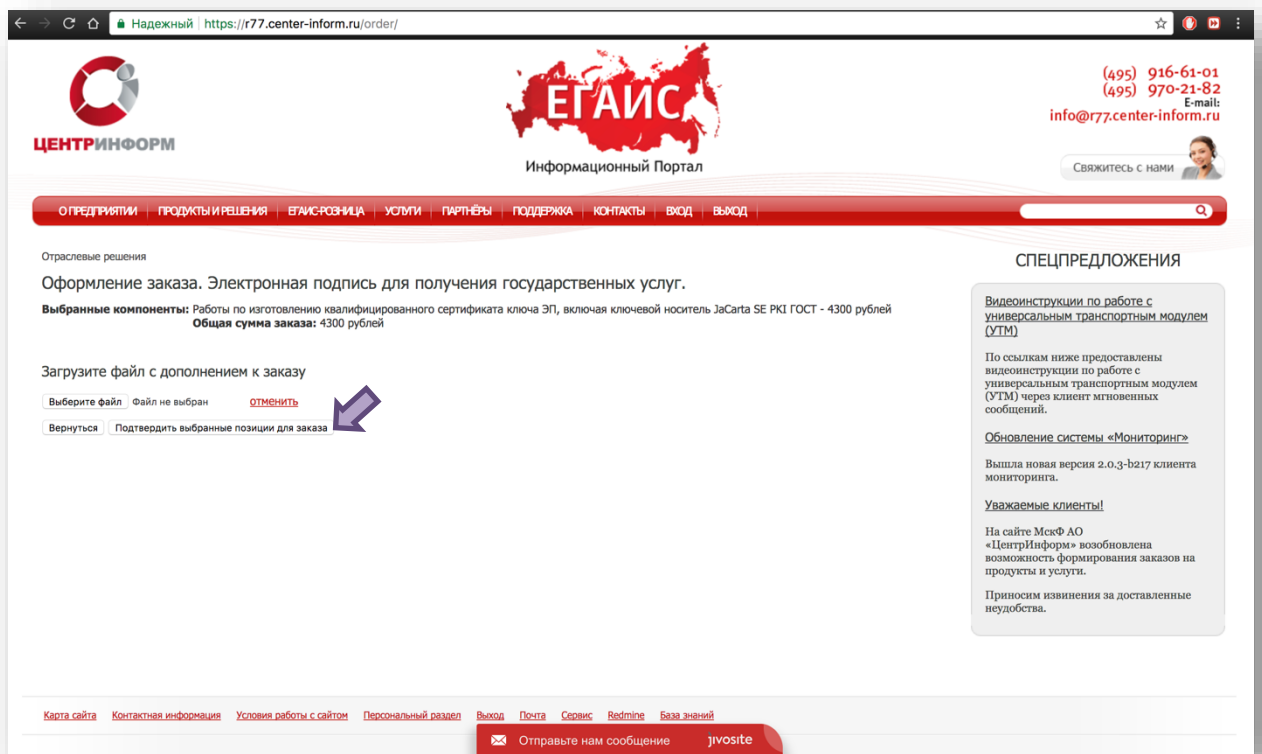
Надежный | https://r77.center-inform.ru/order/

ЦЕНТРИНФОРМ

ЕГАИС

Информационный Портал

(495) 916-61-01
(495) 970-21-82
E-mail:
info@r77.center-inform.ru

Свяжитесь с нами

О ПРЕДПРИЯТИИ | ПРОДУКТЫ И РЕШЕНИЯ | ЕГАИС-РОЗНИЦА | УСЛУГИ | ПАРТНЁРЫ | ПОДДЕРЖКА | КОНТАКТЫ | ВХОД | ВЫХОД

Отраслевые решения

Оформление заказа. Электронная подпись для получения государственных услуг.

Выбранные компоненты: Работы по изготовлению квалифицированного сертификата ключа ЭП, включая ключевой носитель JaCarta SE PKI ГОСТ - 4300 рублей
Общая сумма заказа: 4300 рублей

Загрузите файл с дополнением к заказу

Выберите файл Файл не выбран отменить

Вернуться Подтвердить выбранные позиции для заказа

СПЕЦПРЕДЛОЖЕНИЯ

Видеоинструкции по работе с универсальным транспортным модулем (УТМ)

По ссылкам ниже предоставлены видеоинструкции по работе с универсальным транспортным модулем (УТМ) через клиент мгновенных сообщений.

Обновление системы «Мониторинг»

Вышла новая версия 2.0.3-b217 клиента мониторинга.

Уважаемые клиенты!

На сайте МскФ АО «ЦентрИнформ» возобновлена возможность формирования заказов на продукты и услуги.

Приносим извинения за доставленные неудобства.

Карта сайта Контактная информация Условия работы с сайтом Персональный раздел Выход Почта Сервис Redmine База знаний

Отправьте нам сообщение jivosite